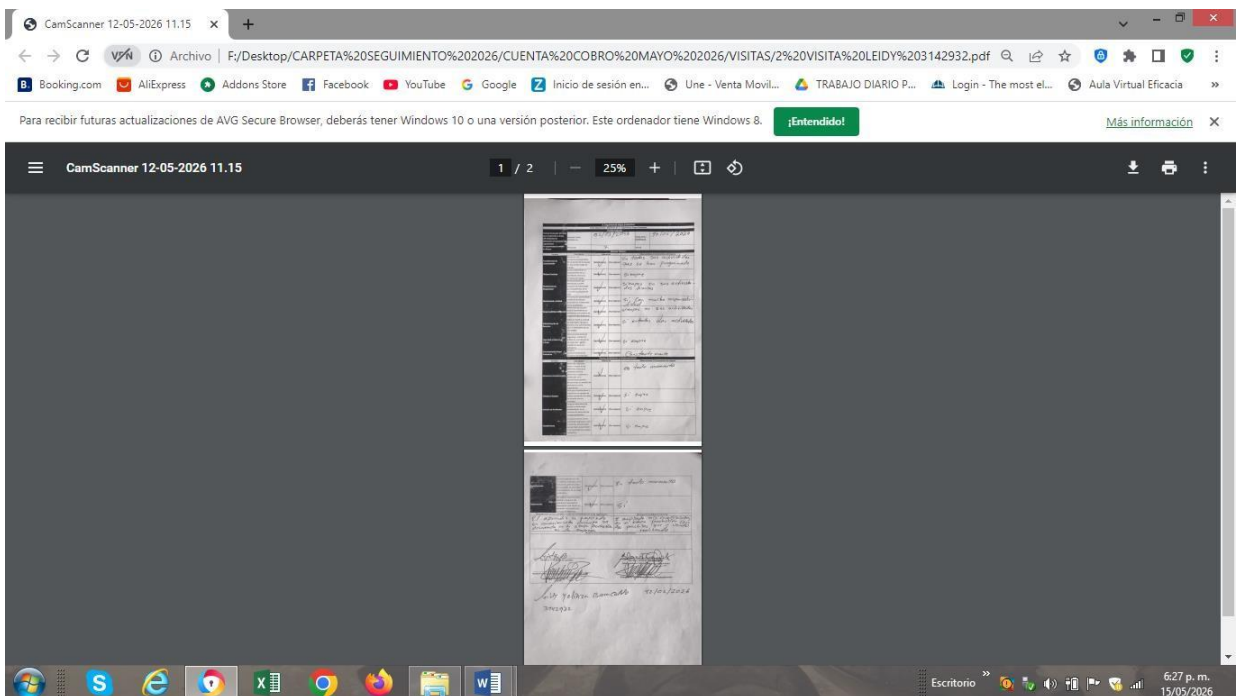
CamScanner 12-05-2026 11.15 ×

Archivo | F:/Desktop/CARPETA%20SEGUIMIENTO%202026/CUENTA%20COBRO%20MAYO%202026/VISITAS/2%20VISITA%20LEIDY%203142932.pdf

Booking.com AliExpress Addons Store Facebook YouTube Google Inicio de sesión en... Une - Venta Movil... TRABAJO DIARIO P... Login - The most el... Aula Virtual Eficacia »

Para recibir futuras actualizaciones de AVG Secure Browser, deberás tener Windows 10 o una versión posterior. Este ordenador tiene Windows 8. ¡Entendido! Más información ×

CamScanner 12-05-2026 11.15 1 / 2 — 25% +

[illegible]

Escritorio » 6:27 p. m. 15/05/2026